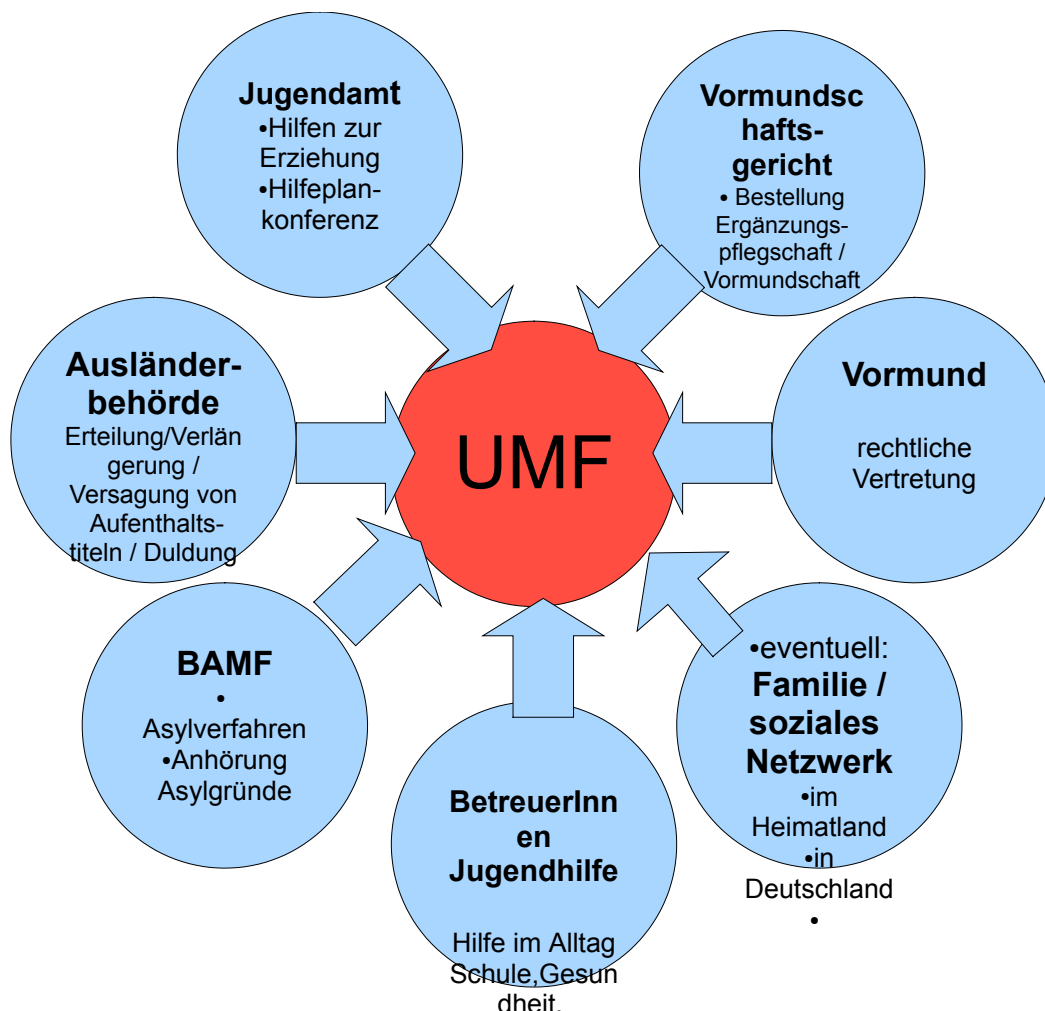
Jugendamt
•Hilfen zur Erziehung
•Hilfeplankonferenz

Vormundschaftsgericht
• Bestellung Ergänzungspflegschaft / Vormundschaft

Ausländerbehörde
Erteilung/Verlängerung / Versagung von Aufenthaltstiteln / Duldung

UMF

Vormund

rechtliche Vertretung

BAMF
•
Asylverfahren
•Anhörung Asylgründe

•eventuell:
Familie / soziales Netzwerk
•im Heimatland
•in Deutschland
•

BetreuerInnen Jugendhilfe

Hilfe im Alltag Schule,Gesundheit,